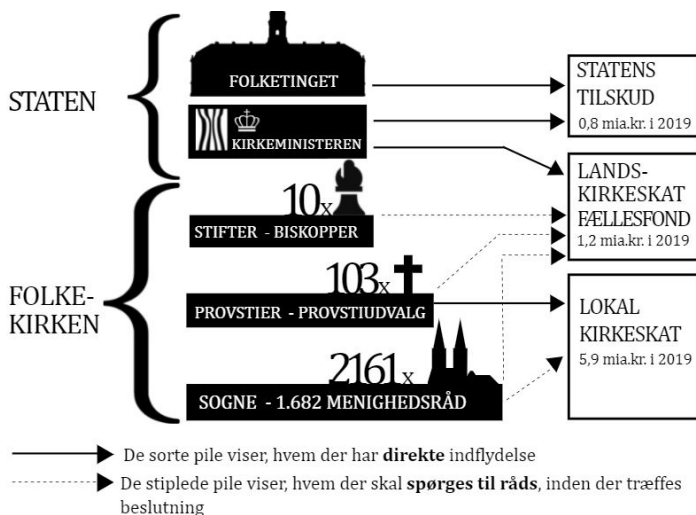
STATEN

FOLKETINGET

KIRKEMINISTEREN

FOLKE-
KIRKEN

10x

STIFTER - BISKOPPER

103x

PROVSTIER - PROVSTIUDVALG

2161x

SOGNE - 1.682 MENIGHEDSRÅD

STATENS TILSKUD
0,8 mia.kr. i 2019

LANDS-KIRKESKAT FÆLLESFOND
1,2 mia.kr. i 2019

LOKAL KIRKESKAT
5,9 mia.kr. i 2019

De sorte pile viser, hvem der har **direkte** indflydelse

De stiplede pile viser, hvem der skal **spørges til råds**, inden der træffes beslutning